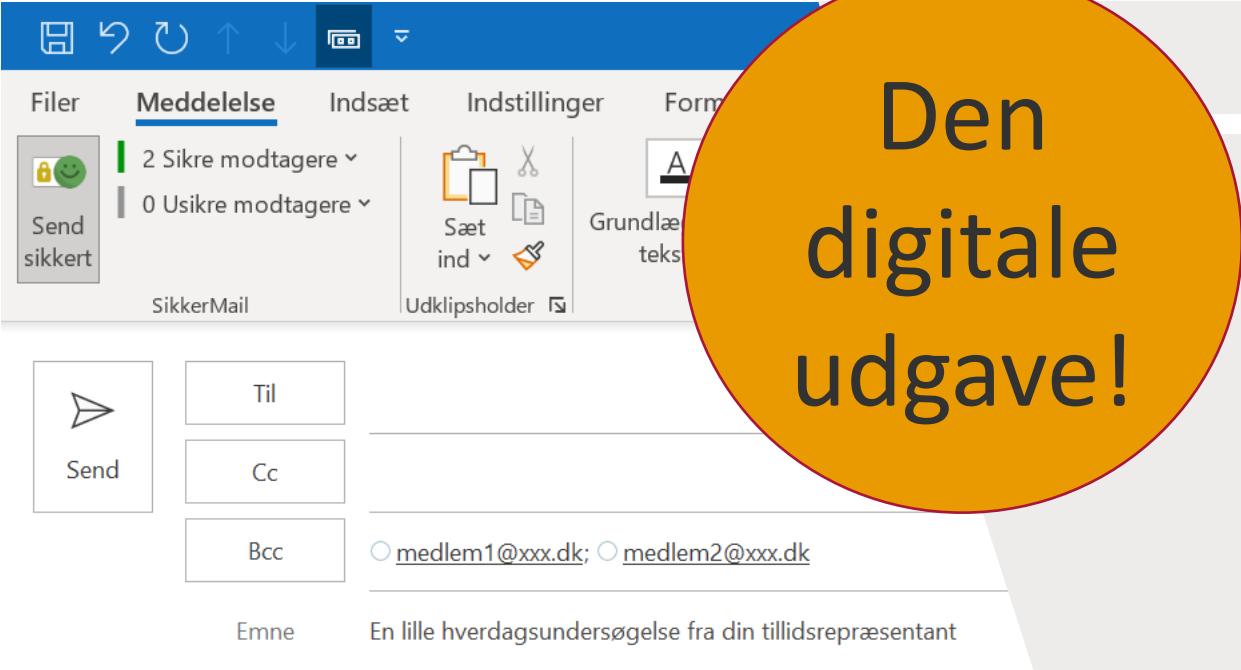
Filer Meddelelse Indsæt Indstillinger Form

Send sikkert

2 Sikre modtagere

0 Usikre modtagere

SikkerMail

Sæt ind

Udklipsholder

A

Grundlæ teks

Den digitale udgave!

Send

Til

Cc

Bcc

medlem1@xxx.dk; medlem2@xxx.dk

Emne

En lille hverdagsundersøgelse fra din tillidsrepræsentant